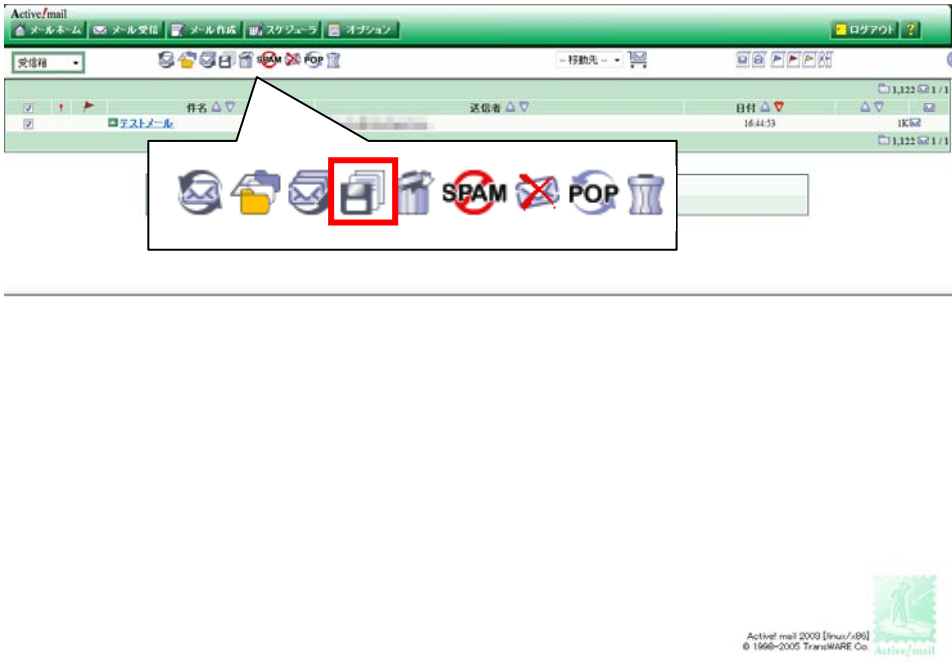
Active!mail

メールホーム メール受信 メール作成 スケジューラ オプション ログアウト ?

受信箱

SPAM POP

-- 移動先 --

1,122 1 / 1

| | ! | | 件名 △▽ | 送信者 △▽ | 日付 △▼ | △▽ | |
|---|---|---|---|---|---|---|---|
| | | | テストメール | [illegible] | 16:44:53 | 1K | |

1,122 1 / 1

SPAM POP

Active! mail 2003 [linux/x86]
© 1998-2005 TransWARE Co.

Active!mail